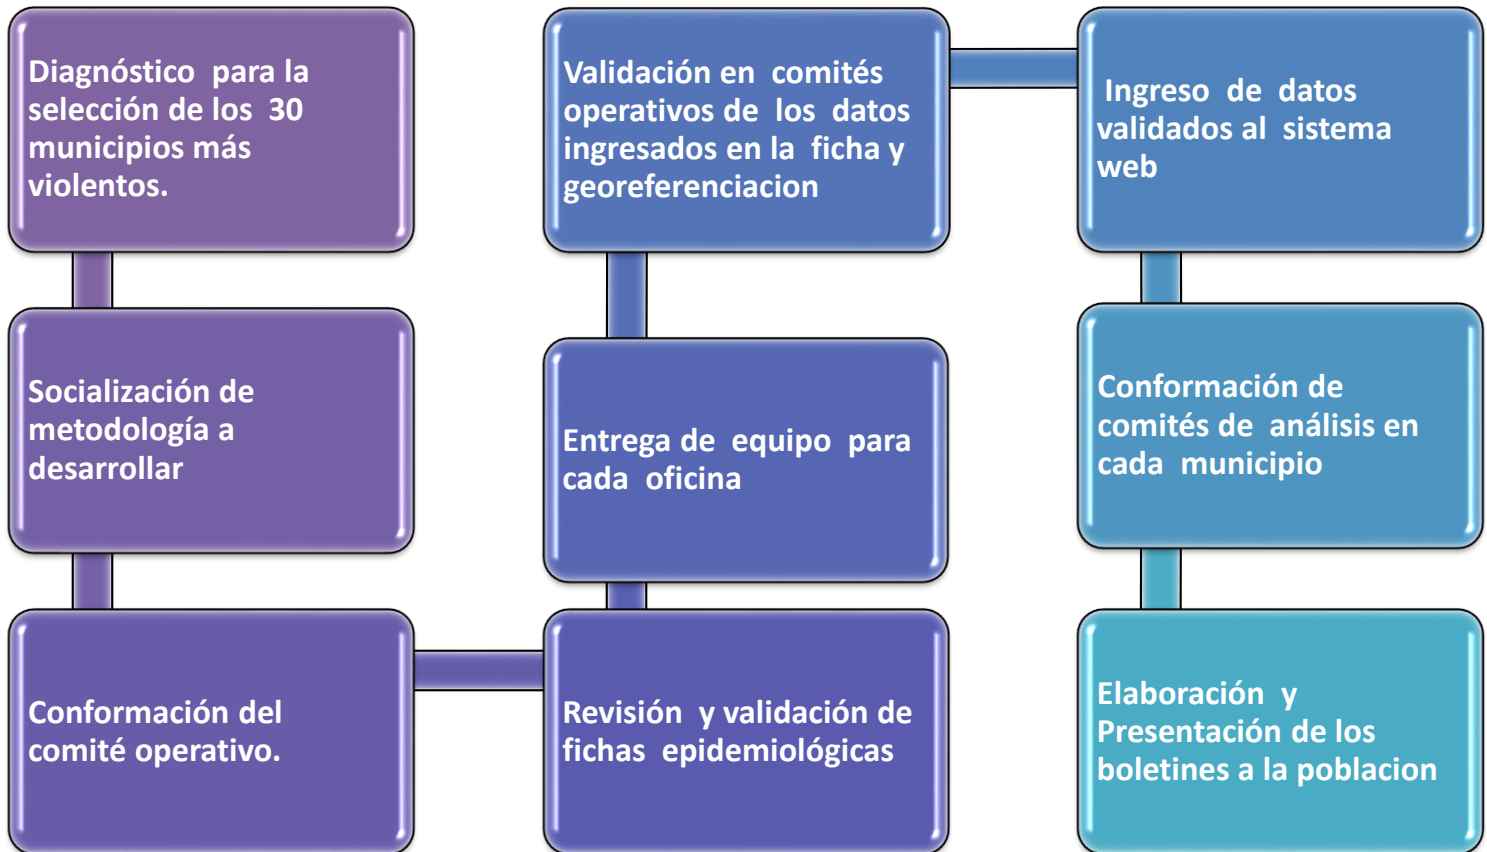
Diagnóstico para la selección de los 30 municipios más violentos.

Socialización de metodología a desarrollar

Conformación del comité operativo.

Revisión y validación de fichas epidemiológicas

Entrega de equipo para cada oficina

Validación en comités operativos de los datos ingresados en la ficha y georeferenciacion

Ingreso de datos validados al sistema web

Conformación de comités de análisis en cada municipio

Elaboración y Presentación de los boletines a la poblacion